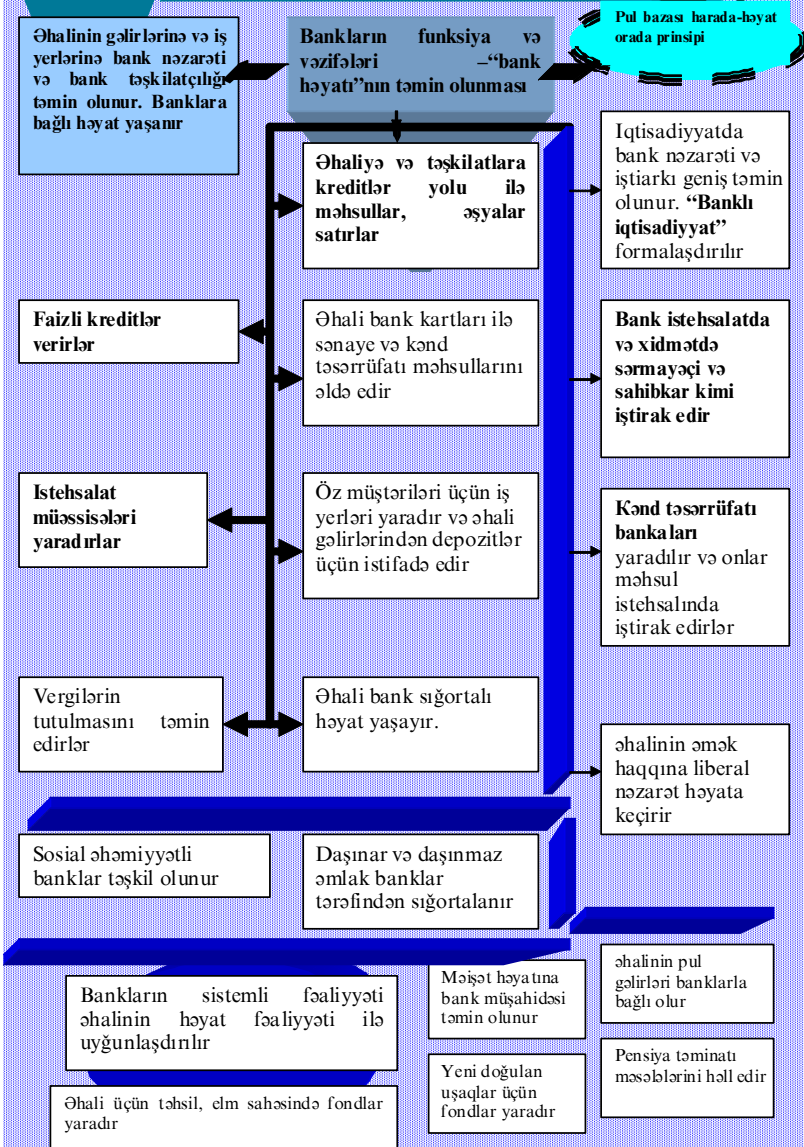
Bankların funksiya və vəzifələri –"bank həyatı"nın təmin olunması

Əhalinin gəlirlərinə və iş yerlərinə bank nəzarəti və bank təşkilatçılığı təmin olunur. Banklara bağlı həyat yaşanır

Pul bazası harada-həyat orada prinsipi

Əhaliyə və təşkilatlara kreditlər yolu ilə məhsullar, əşyalar satırlar

Iqtisadiyyatda bank nəzarəti və iştiarkı geniş təmin olunur. "Banklı iqtisadiyyat" formalaşdırılır

Faizli kreditlər verirlər

Əhali bank kartları ilə sənaye və kənd təsərrüfatı məhsullarını əldə edir

Bank istehsalatda və xidmətdə sərmayəçi və sahibkar kimi iştirak edir

Istehsalat müəssisələri yaradırlar

Öz müştəriləri üçün iş yerləri yaradır və əhali gəlirlərindən depozitlər üçün istifadə edir

Kənd təsərrüfatı bankaları yaradılır və onlar məhsul istehsalında iştirak edirlər

Vergilərin tutulmasını təmin edirlər

Əhali bank sığortalı həyat yaşayır.

əhalinin əmək haqqına liberal nəzarət həyata keçirir

Sosial əhəmiyyətli banklar təşkil olunur

Daşınar və daşınmaz əmlak banklar tərəfindən sığortalanır

Bankların sistemli fəaliyyəti əhalinin həyat fəaliyyəti ilə uyğunlaşdırılır

Məişət həyatına bank müşahidəsi təmin olunur

əhalinin pul gəlirləri banklarla bağlı olur

Pensiya təminatı məsələlərini həll edir

Yeni doğulan uşaqlar üçün fondlar yaradır

Əhali üçün təhsil, elm sahəsində fondlar yaradır